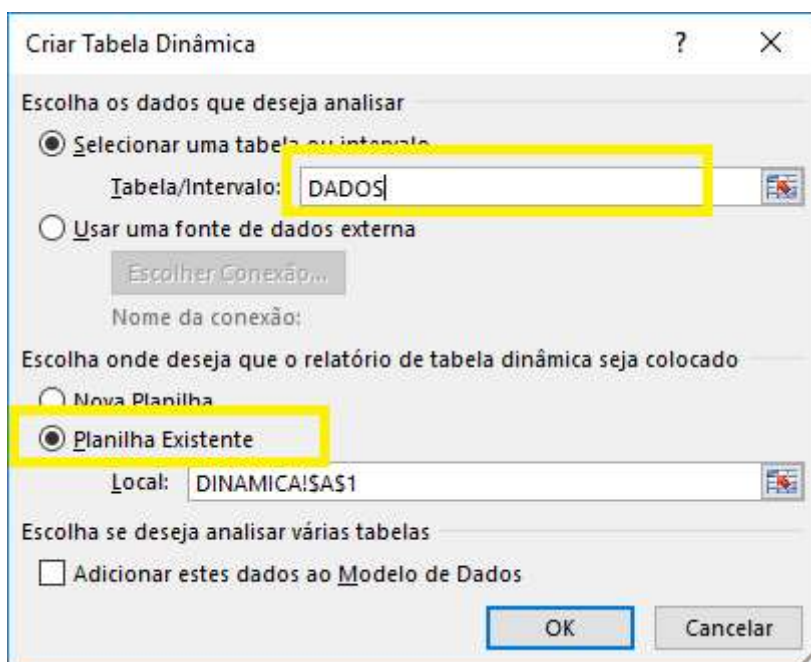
Criar Tabela Dinâmica

?

×

Escolha os dados que deseja analisar

Selecionar uma tabela ou intervalo

Tabela/Intervalo: DADOS

Usar uma fonte de dados externa

Escolher Conexão...

Nome da conexão:

Escolha onde deseja que o relatório de tabela dinâmica seja colocado

Nova Planilha

Planilha Existente

Local: DINAMICA!$A$1

Escolha se deseja analisar várias tabelas

Adicionar estes dados ao Modelo de Dados

OK

Cancelar